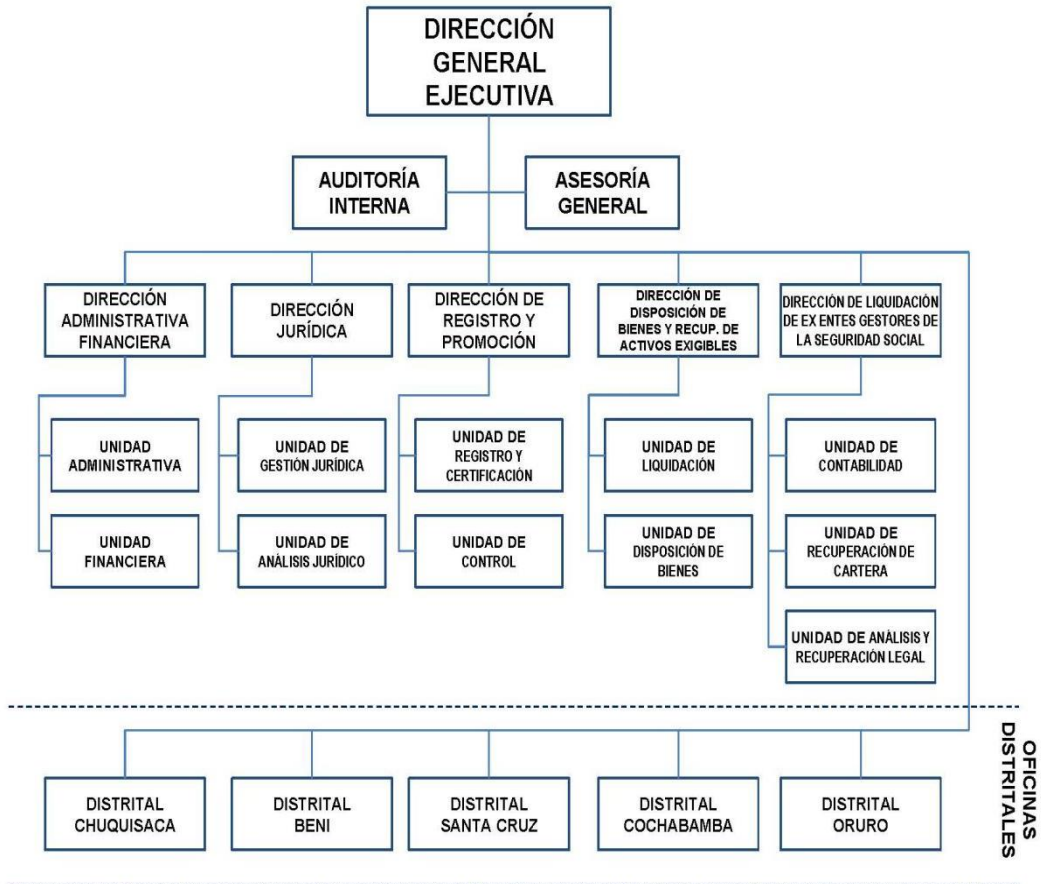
DIRECCIÓN GENERAL EJECUTIVA

AUDITORÍA INTERNA

ASESORÍA GENERAL

DIRECCIÓN ADMINISTRATIVA FINANCIERA

DIRECCIÓN JURÍDICA

DIRECCIÓN DE REGISTRO Y PROMOCIÓN

DIRECCIÓN DE DISPOSICIÓN DE BIENES Y RECUP. DE ACTIVOS EXIGIBLES

DIRECCIÓN DE LIQUIDACIÓN DE EX ENTES GESTORES DE LA SEGURIDAD SOCIAL

UNIDAD ADMINISTRATIVA

UNIDAD FINANCIERA

UNIDAD DE GESTIÓN JURÍDICA

UNIDAD DE ANÁLISIS JURÍDICO

UNIDAD DE REGISTRO Y CERTIFICACIÓN

UNIDAD DE CONTROL

UNIDAD DE LIQUIDACIÓN

UNIDAD DE DISPOSICIÓN DE BIENES

UNIDAD DE CONTABILIDAD

UNIDAD DE RECUPERACIÓN DE CARTERA

UNIDAD DE ANÁLISIS Y RECUPERACIÓN LEGAL

OFICINAS DISTRITALES

DISTRITAL CHUQUISACA

DISTRITAL BENI

DISTRITAL SANTA CRUZ

DISTRITAL COCHABAMBA

DISTRITAL ORURO